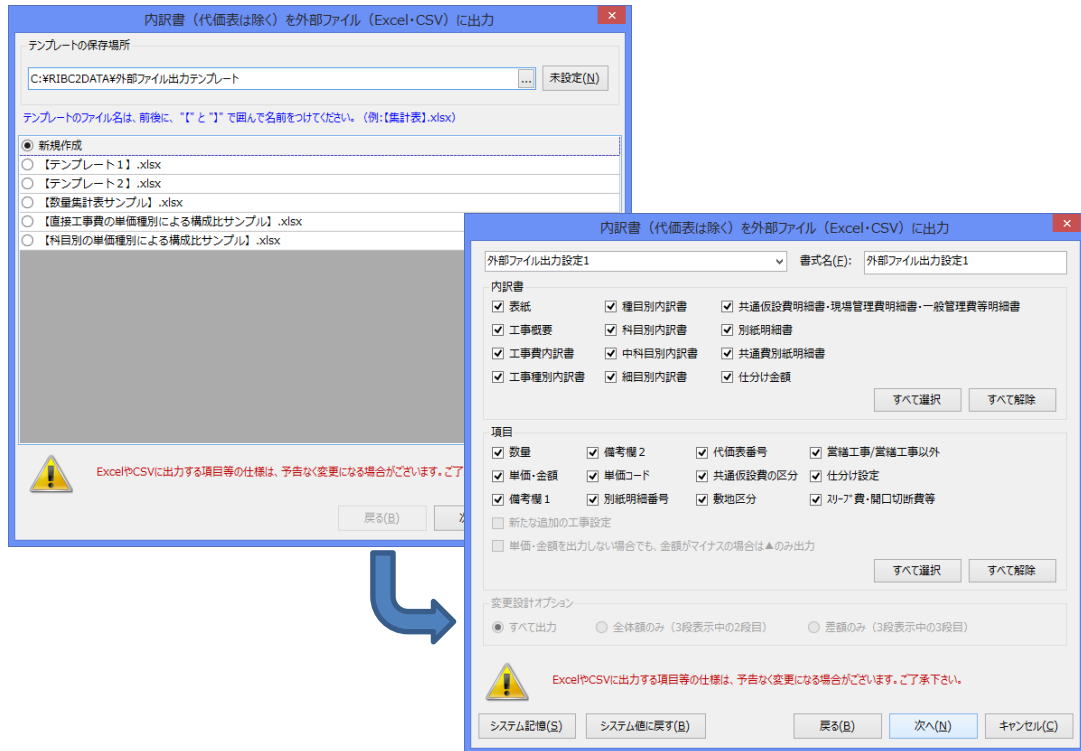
内訳書（代価表は除く）を外部ファイル（Excel・CSV）に出力

テンプレートの保存場所

C:¥RIBC2DATA¥外部ファイル出力テンプレート ... 未設定(N)

テンプレートのファイル名は、前後に、"【" と "】" で囲んで名前をつけてください。（例:【集計表】.xlsx）

新規作成
【テンプレート1】.xlsx
【テンプレート2】.xlsx
【数量集計表サンプル】.xlsx
【直接工事費の単価種別による構成比サンプル】.xlsx
【科目別の単価種別による構成比サンプル】.xlsx

ExcelやCSVに出力する項目等の仕様は、予告なく変更になる場合がございます。ご了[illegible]

戻る(B) 次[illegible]

内訳書（代価表は除く）を外部ファイル（Excel・CSV）に出力

外部ファイル出力設定1 書式名(F): 外部ファイル出力設定1

内訳書
表紙
種目別内訳書
共通仮設費明細書・現場管理費明細書・一般管理費等明細書
工事概要
科目別内訳書
別紙明細書
工事費内訳書
中科目別内訳書
共通費別紙明細書
工事種別内訳書
細目別内訳書
仕分け金額
すべて選択 すべて解除

項目
数量
備考欄2
代価表番号
営繕工事/営繕工事以外
単価・金額
単価コード
共通仮設費の区分
仕分け設定
備考欄1
別紙明細番号
敷地区分
スリーブ費・開口切断費等
新たな追加の工事設定
単価・金額を出力しない場合でも、金額がマイナスの場合は▲のみ出力
すべて選択 すべて解除

変更設計オプション
すべて出力
全体額のみ（3段表示中の2段目）
差額のみ（3段表示中の3段目）

ExcelやCSVに出力する項目等の仕様は、予告なく変更になる場合がございます。ご了承下さい。

システム記憶(S) システム値に戻す(B) 戻る(B) 次へ(N) キャンセル(C)